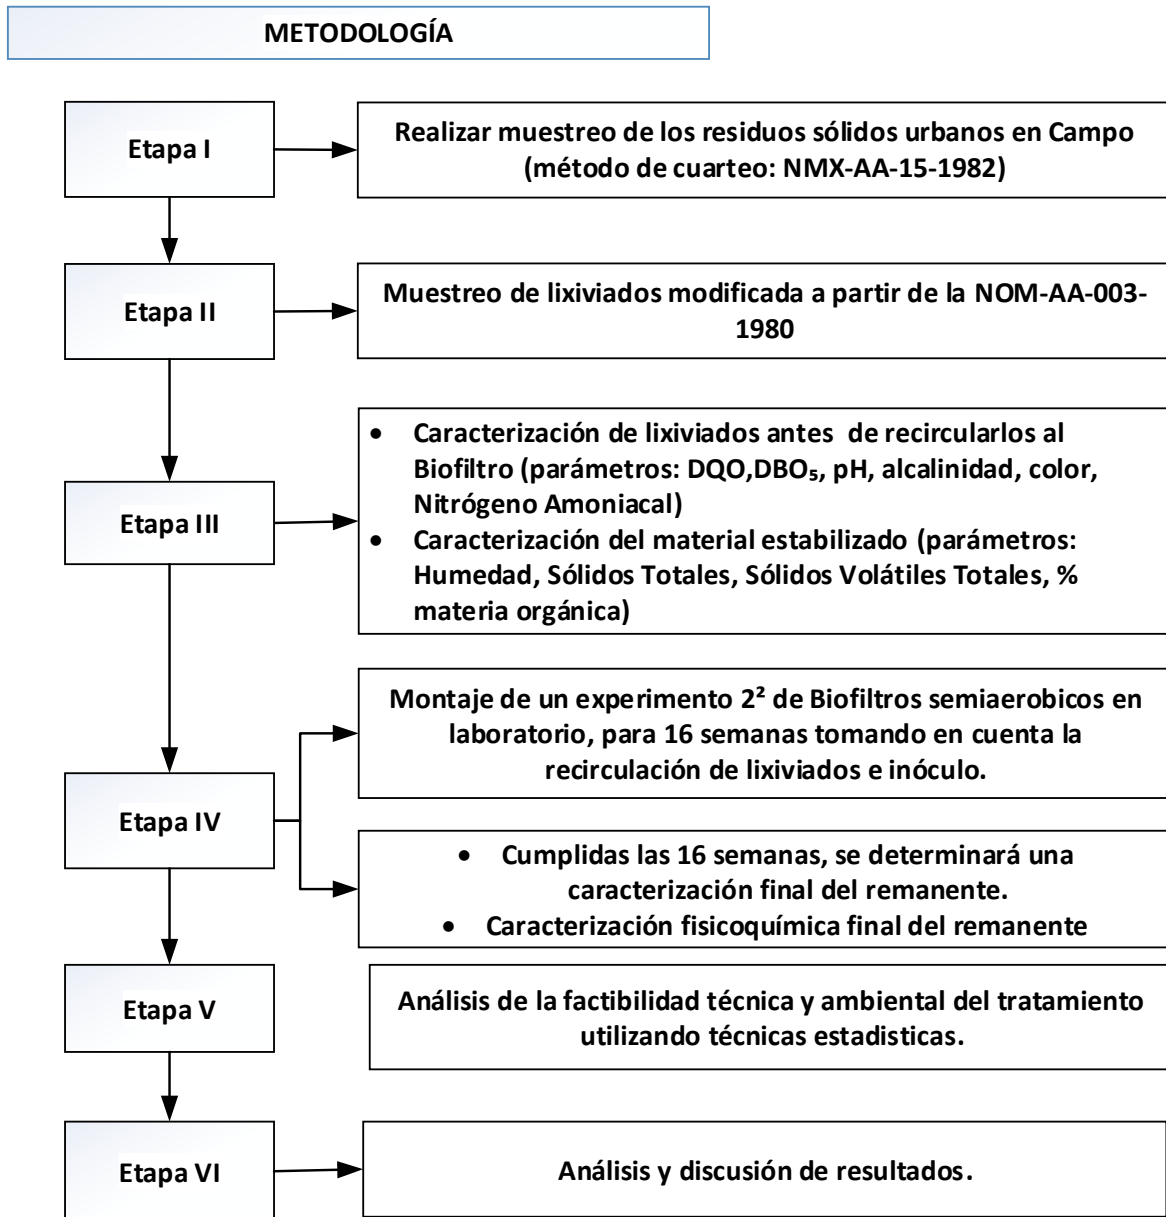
METODOLOGÍA

Etapa I

Realizar muestreo de los residuos sólidos urbanos en Campo (método de cuarteo: NMX-AA-15-1982)

Etapa II

Muestreo de lixiviados modificada a partir de la NOM-AA-003-1980

Etapa III

- Caracterización de lixiviados antes de recircularlos al Biofiltro (parámetros: DQO,DBO$_5$, pH, alcalinidad, color, Nitrógeno Amoniacal)
- Caracterización del material estabilizado (parámetros: Humedad, Sólidos Totales, Sólidos Volátiles Totales, % materia orgánica)

Etapa IV

Montaje de un experimento $2^2$ de Biofiltros semiaerobicos en laboratorio, para 16 semanas tomando en cuenta la recirculación de lixiviados e inóculo.

- Cumplidas las 16 semanas, se determinará una caracterización final del remanente.
- Caracterización fisicoquímica final del remanente

Etapa V

Análisis de la factibilidad técnica y ambiental del tratamiento utilizando técnicas estadisticas.

Etapa VI

Análisis y discusión de resultados.